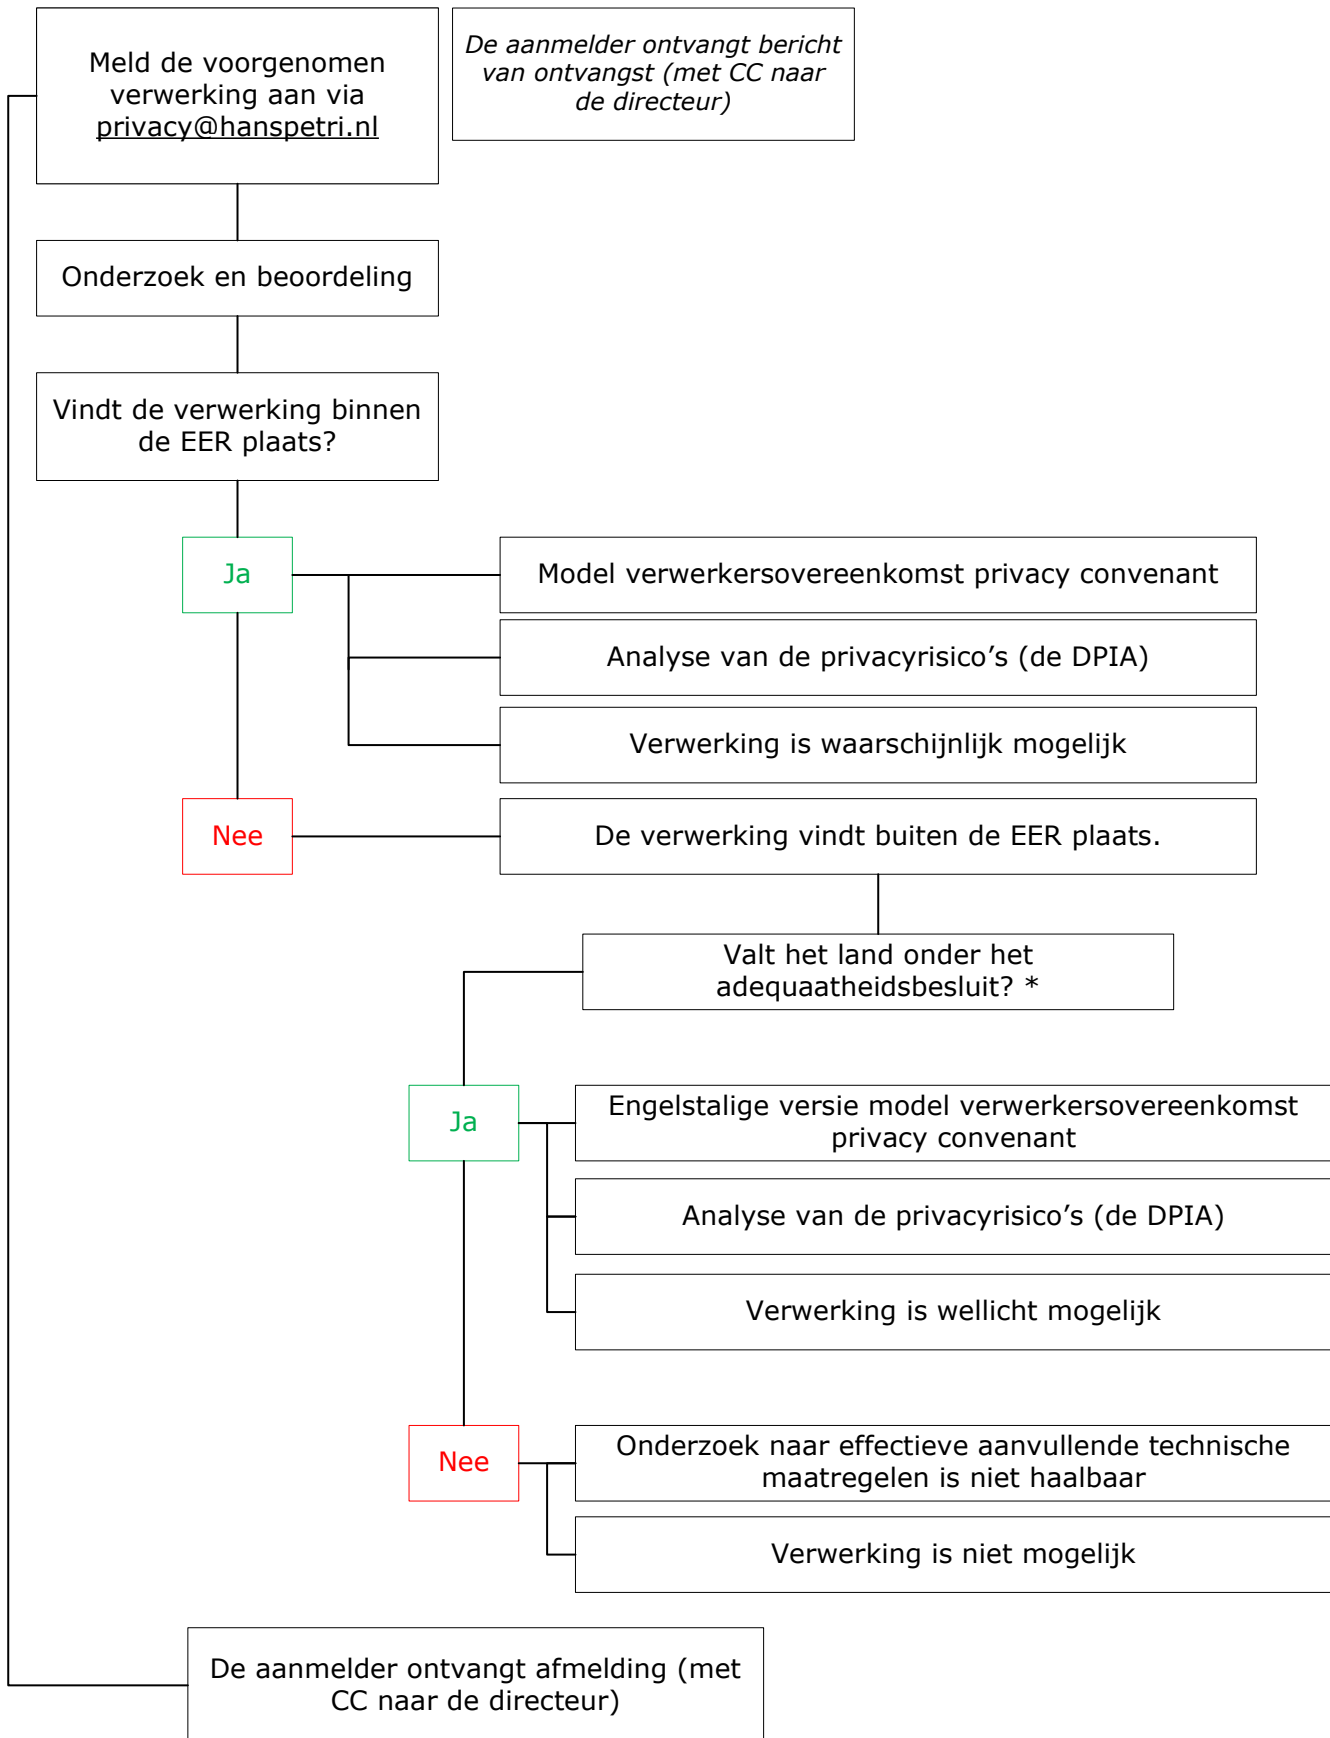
Meld de voorgenomen verwerking aan via privacy@hanspetri.nl

De aanmelder ontvangt bericht van ontvangst (met CC naar de directeur)

Onderzoek en beoordeling

Vindt de verwerking binnen de EER plaats?

Ja

Model verwerkersovereenkomst privacy convenant

Analyse van de privacyrisico’s (de DPIA)

Verwerking is waarschijnlijk mogelijk

Nee

De verwerking vindt buiten de EER plaats.

Valt het land onder het adequaatheidsbesluit? *

Ja

Engelstalige versie model verwerkersovereenkomst privacy convenant

Analyse van de privacyrisico’s (de DPIA)

Verwerking is wellicht mogelijk

Nee

Onderzoek naar effectieve aanvullende technische maatregelen is niet haalbaar

Verwerking is niet mogelijk

De aanmelder ontvangt afmelding (met CC naar de directeur)